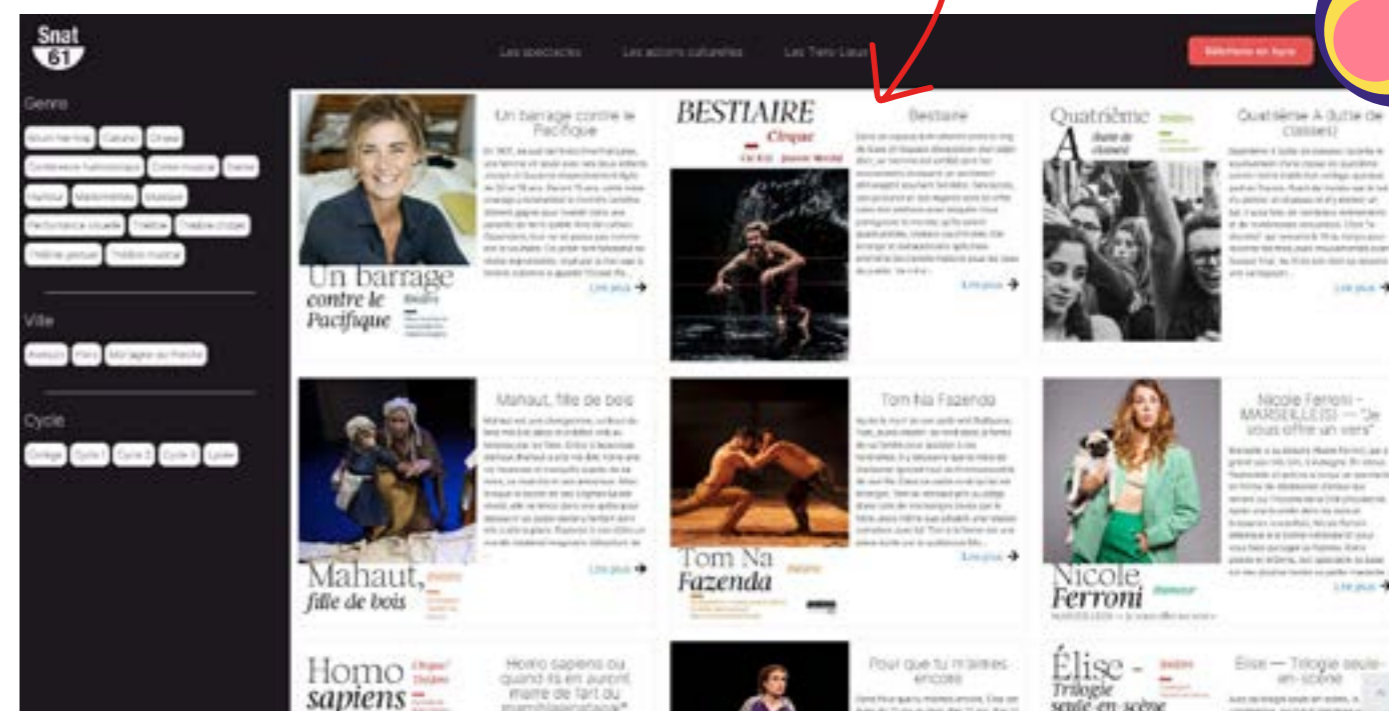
Snat 61

Les spectacles Les actions culturelles Les Tiers Lieux Réserver en ligne

Genre
Arts numériques Cabaret Cirque Conférence théâtralisée Conte musical Danse Humour Marionnettes Musique Performance visuelle Théâtre Théâtre d'objet Théâtre gestuel Théâtre musical

Ville
Alençon Flers Mortagne-au-Perche

Cycle
Collège Cycle 1 Cycle 2 Cycle 3 Lycée

Un barrage contre le Pacifique
théâtre
Un barrage contre le Pacifique
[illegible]
Lire plus

BESTIAIRE
Cirque
Bestiaire
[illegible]
Lire plus

Quatrième A (lutte de classes)
théâtre
Quatrième A (lutte de classes)
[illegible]
Lire plus

Mahaut, fille de bois
théâtre
Mahaut, fille de bois
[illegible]
Lire plus

Tom Na Fazenda
théâtre
Tom Na Fazenda
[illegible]
Lire plus

Nicole Ferroni
Humour
Nicole Ferroni – MARSEILLE(S) – "Je vous offre un vers"
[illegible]
Lire plus

Homo sapiens
Cirque/Théâtre
Homo sapiens ou quand ils en auront marre de l'art ou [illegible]

Pour que tu m'aimes encore
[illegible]

Élise – Trilogie seule en scène
théâtre
Élise — Trilogie seule-en-scène
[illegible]